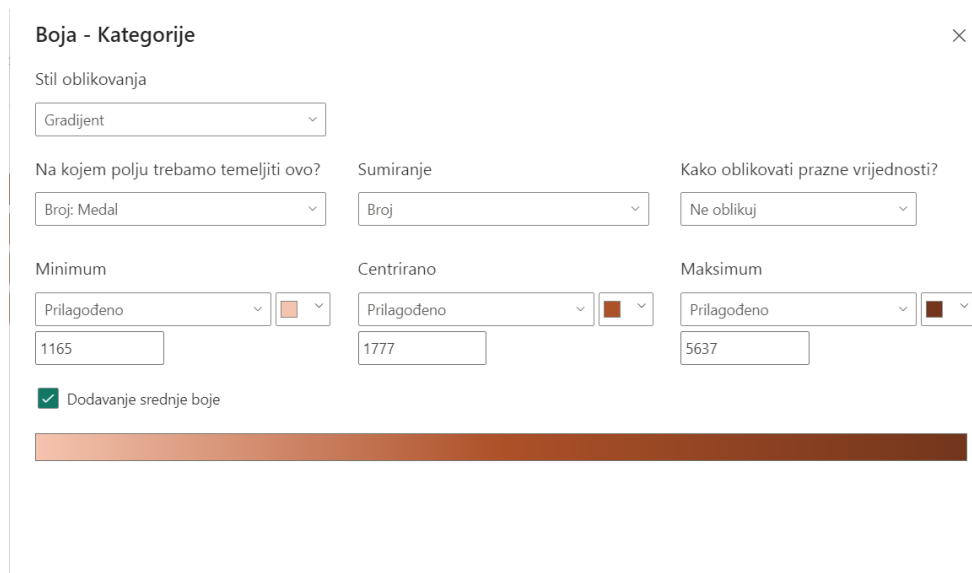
Boja - Kategorije

×

Stil oblikovanja

Gradijent

Na kojem polju trebamo temeljiti ovo?

Broj: Medal

Sumiranje

Broj

Kako oblikovati prazne vrijednosti?

Ne oblikuj

Minimum

Prilagođeno

1165

Centrirano

Prilagođeno

1777

Maksimum

Prilagođeno

5637

Dodavanje srednje boje